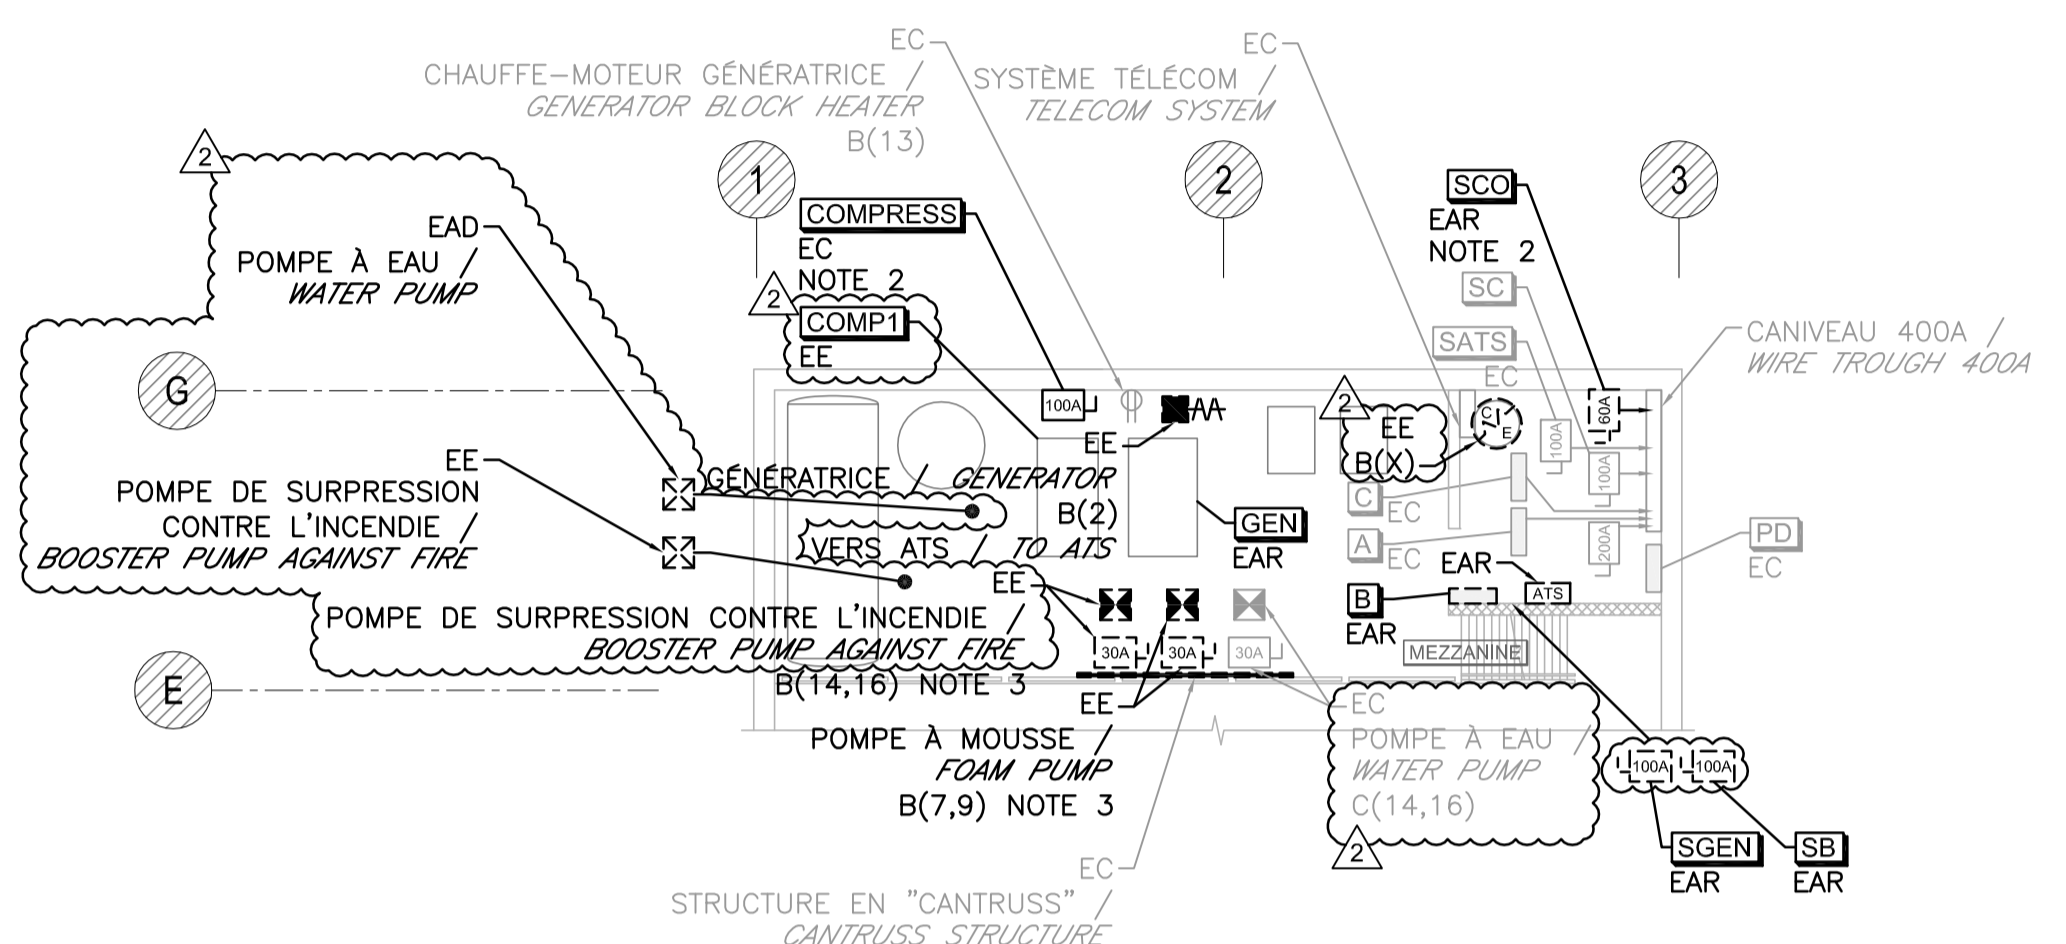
EC
CHAUFFE–MOTEUR GÉNÉRATRICE /
GENERATOR BLOCK HEATER
B(13)

EC
SYSTÈME TÉLÉCOM /
TELECOM SYSTEM

2

1

2

3

EAD
POMPE À EAU /
WATER PUMP

COMPRESS
EC
NOTE 2

2
COMP1
EE

SCO
EAR
NOTE 2

SC

SATS

CANIVEAU 400A /
WIRE TROUGH 400A

G

100A

AA

EE

EC

2
EE
B(X)

100A

60A

100A

EE
POMPE DE SURPRESSION
CONTRE L'INCENDIE /
BOOSTER PUMP AGAINST FIRE

GÉNÉRATRICE / GENERATOR
B(2)

GEN
EAR

C
EC

A
EC

200A

PD
EC

VERS ATS / TO ATS

EE

EAR
ATS

B
EAR

POMPE DE SURPRESSION CONTRE L'INCENDIE /
BOOSTER PUMP AGAINST FIRE

30A
30A
30A

MEZZANINE

E

B(14,16) NOTE 3

EE

EC
POMPE À EAU /
WATER PUMP
C(14,16)

2

100A
100A

POMPE À MOUSSE /
FOAM PUMP
B(7,9) NOTE 3

SGEN
EAR

SB
EAR

EC
STRUCTURE EN "CANTRUSS" /
CANTRUSS STRUCTURE